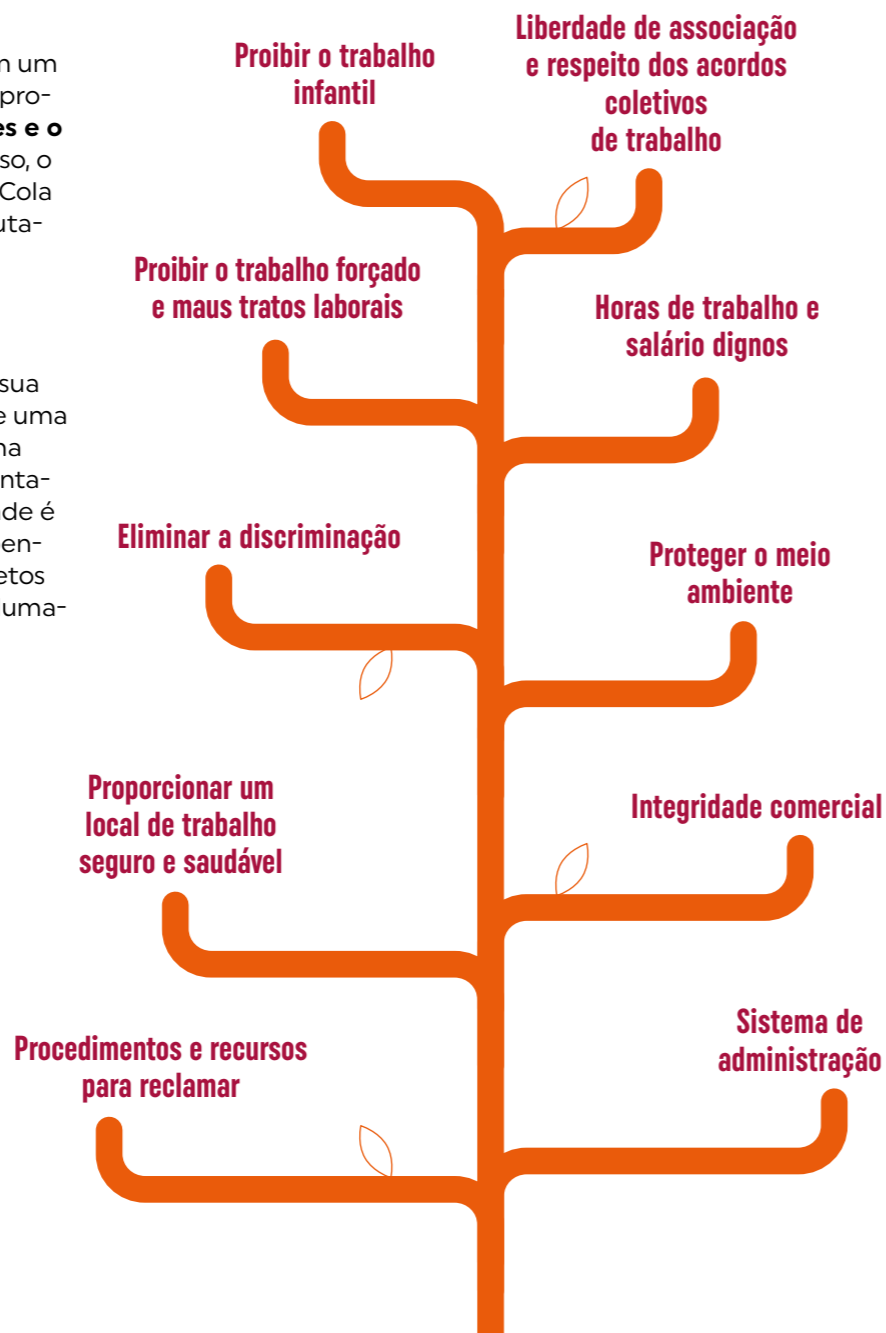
n um
pro-
es e o
so, o
Cola
uta-

sua
e uma
na
nta-
de é
en-
etos
uma-

Proibir o trabalho infantil

Liberdade de associação e respeito dos acordos coletivos de trabalho

Proibir o trabalho forçado e maus tratos laborais

Horas de trabalho e salário dignos

Eliminar a discriminação

Proteger o meio ambiente

Proporcionar um local de trabalho seguro e saudável

Integridade comercial

Procedimentos e recursos para reclamar

Sistema de administração